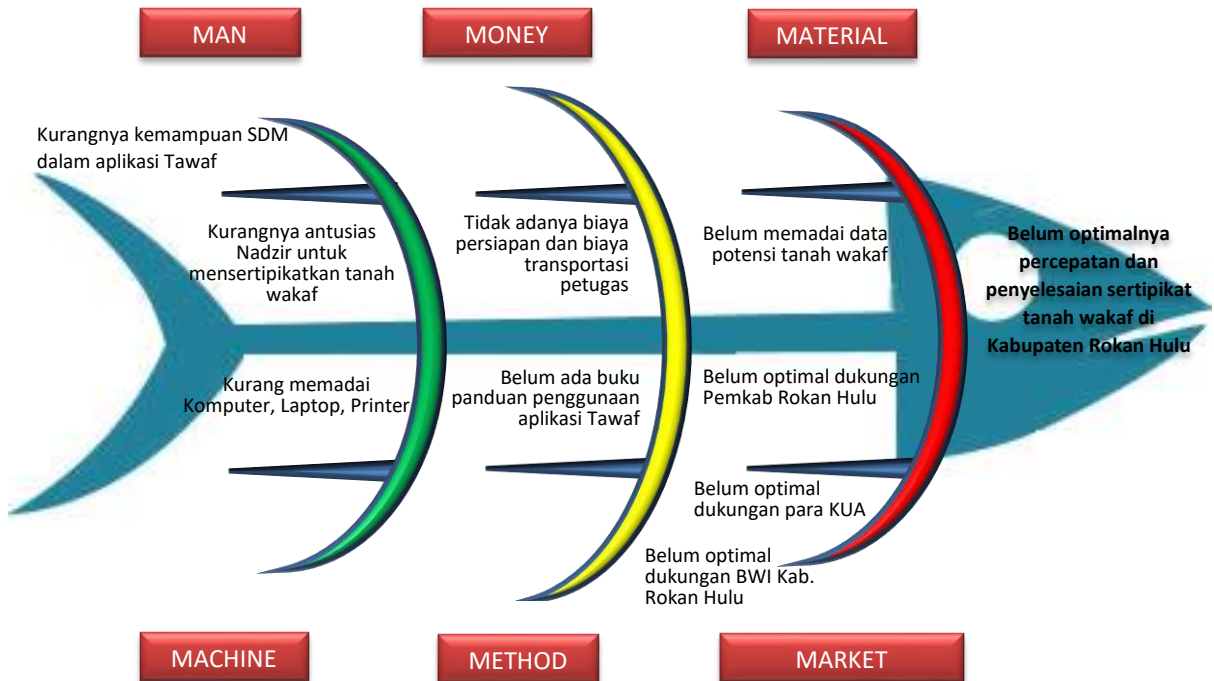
MAN

MONEY

MATERIAL

Kurangnya kemampuan SDM dalam aplikasi Tawaf

Kurangnya antusias Nadzir untuk mensertipikatkan tanah wakaf

Kurang memadai Komputer, Laptop, Printer

Tidak adanya biaya persiapan dan biaya transportasi petugas

Belum ada buku panduan penggunaan aplikasi Tawaf

Belum memadai data potensi tanah wakaf

Belum optimal dukungan Pemkab Rokan Hulu

Belum optimal dukungan para KUA

Belum optimal dukungan BWI Kab. Rokan Hulu

Belum optimalnya percepatan dan penyelesaian sertipikat tanah wakaf di Kabupaten Rokan Hulu

MACHINE

METHOD

MARKET